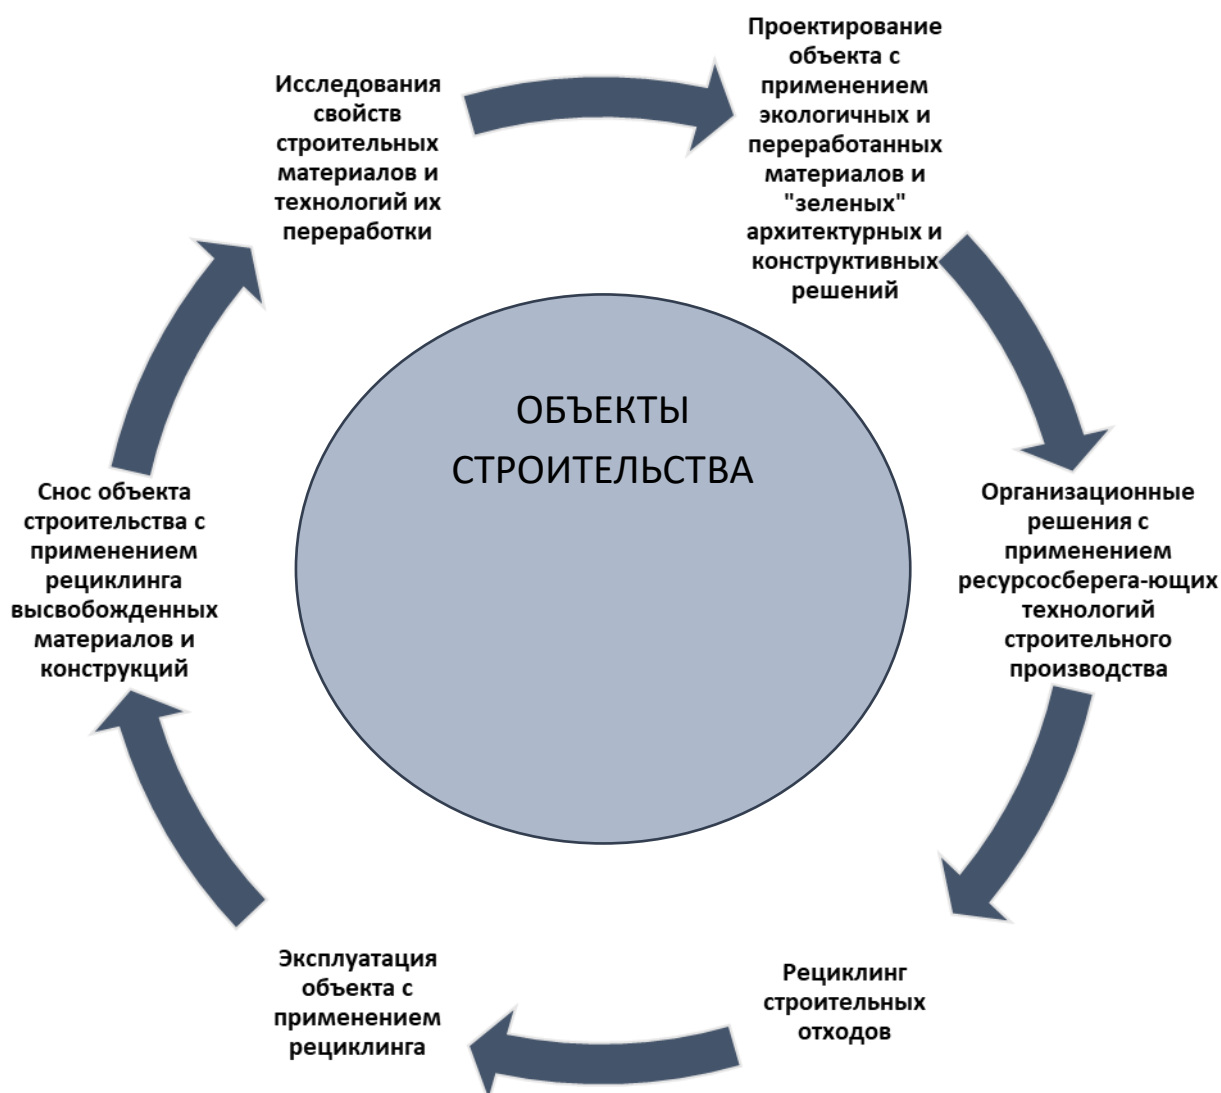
Исследования свойств строительных материалов и технологий их переработки

Проектирование объекта с применением экологичных и переработанных материалов и "зеленых" архитектурных и конструктивных решений

ОБЪЕКТЫ СТРОИТЕЛЬСТВА

Организационные решения с применением ресурсосберега-ющих технологий строительного производства

Рециклинг строительных отходов

Эксплуатация объекта с применением рециклинга

Снос объекта строительства с применением рециклинга высвобожденных материалов и конструкций